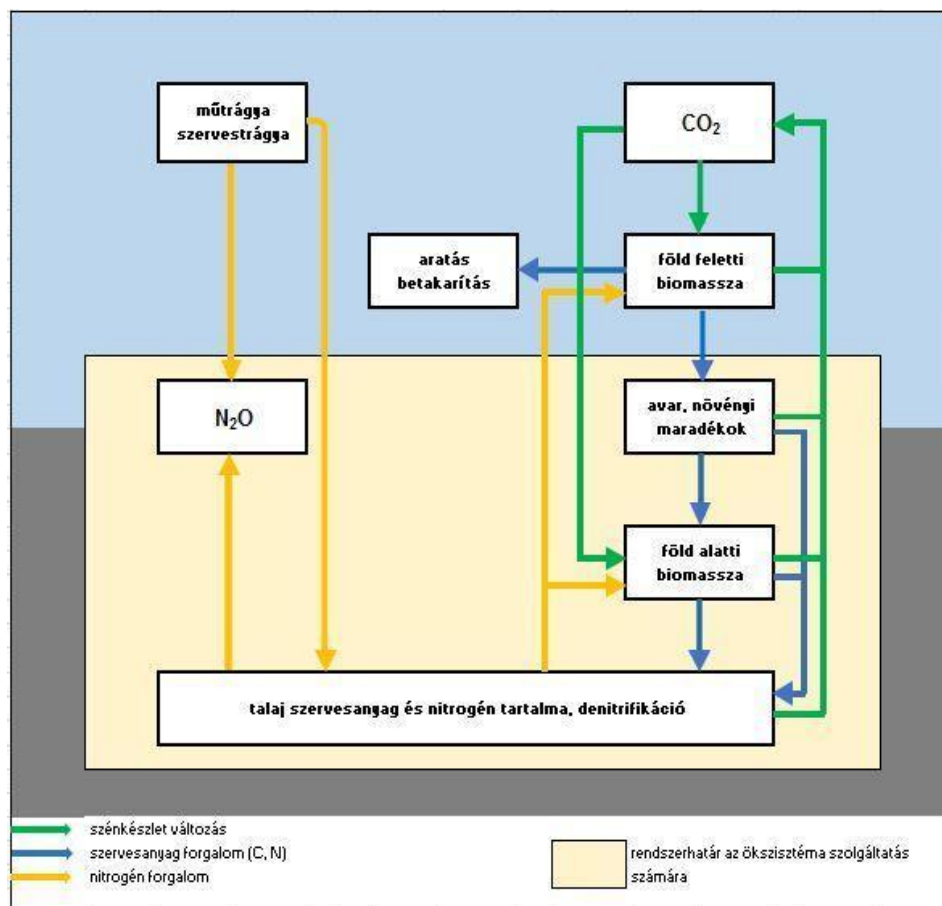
műtrágya szervestrágya

$CO_2$

aratás betakarítás

föld feletti biomassza

$N_2O$

avar, növényi maradékok

föld alatti biomassza

talaj szervesanyag és nitrogén tartalma, denitrifikáció

szénkészlet változás
szervesanyag forgalom (C, N)
nitrogén forgalom

rendszerhatár az ökszisztéma szolgáltatás számára